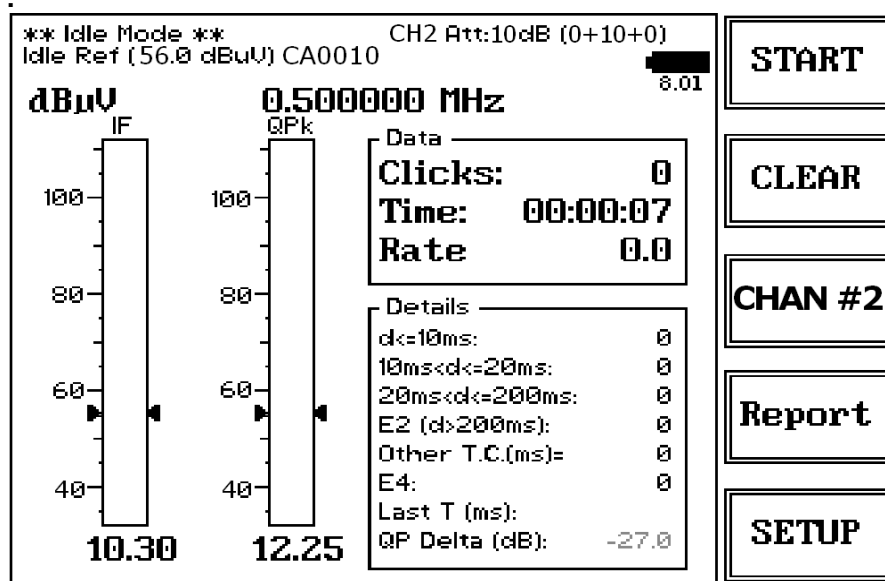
** Idle Mode **
Idle Ref (56.0 dBuV) CA0010

CH2 Att:10dB (0+10+0)

8.01

dBµV

0.500000 MHz

IF

QPk

100

80

60

40

100

80

60

40

10.30

12.25

Data

Clicks: 0
Time: 00:00:07
Rate 0.0

Details

| | |
|---|---|
| d<=10ms: | 0 |
| 10ms<d<=20ms: | 0 |
| 20ms<d<=200ms: | 0 |
| E2 (d>200ms): | 0 |
| Other T.C.(ms)= | 0 |
| E4: | 0 |
| Last T (ms): | |
| QP Delta (dB): | -27.0 |

START

CLEAR

CHAN #2

Report

SETUP